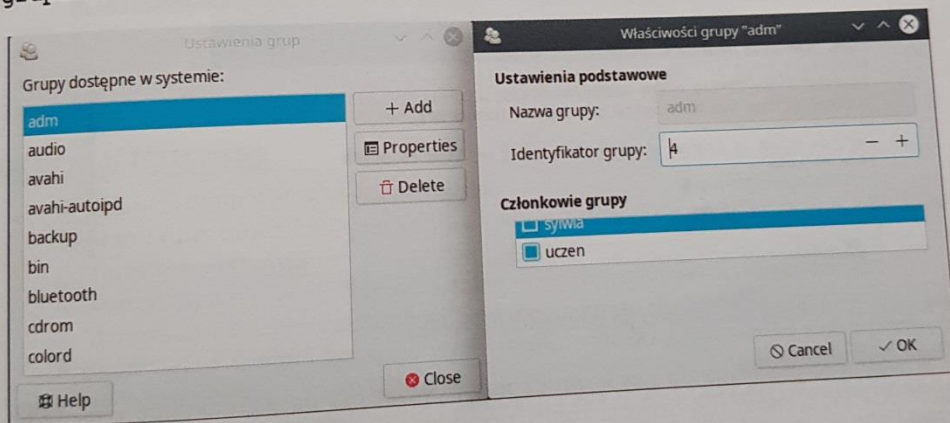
Ustawienia grup

Grupy dostępne w systemie:

adm
audio
avahi
avahi-autoipd
backup
bin
bluetooth
cdrom
colord

+ Add
Properties
Delete

Help
Close

Właściwości grupy "adm"

Ustawienia podstawowe

Nazwa grupy: adm

Identyfikator grupy: 4 − +

Członkowie grupy

sylwia
uczen

Cancel
OK